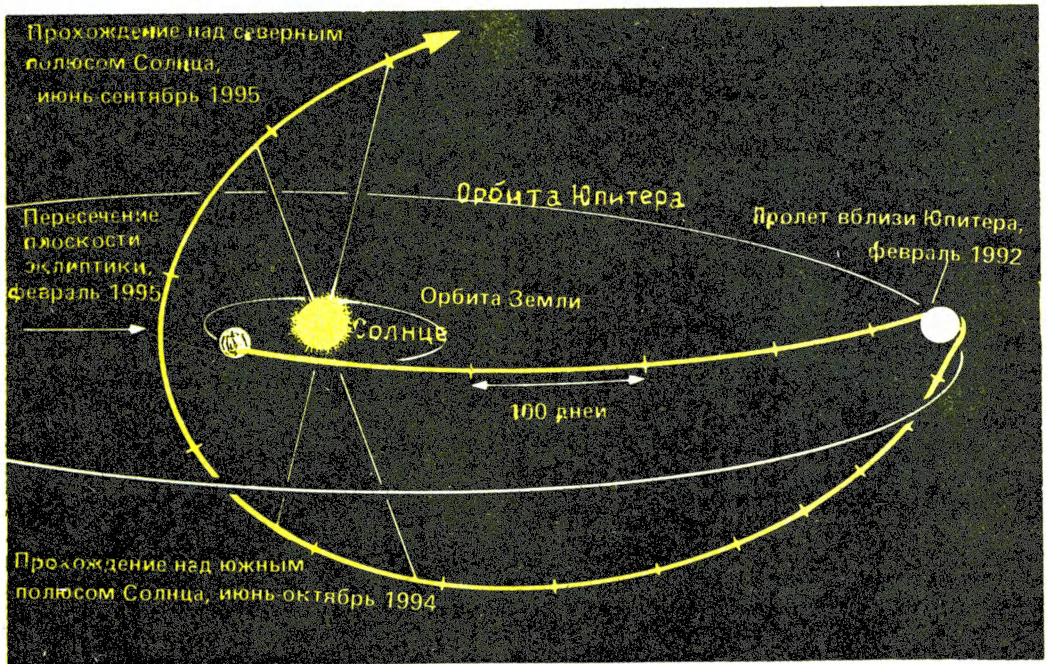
Прохождение над северным полюсом Солнца, июнь-сентябрь 1995

Орбита Юпитера

Пересечение плоскости эклиптики, февраль 1995

Пролет вблизи Юпитера, февраль 1992

Орбита Земли

Солнце

100 дней

Прохождение над южным полюсом Солнца, июнь-октябрь 1994